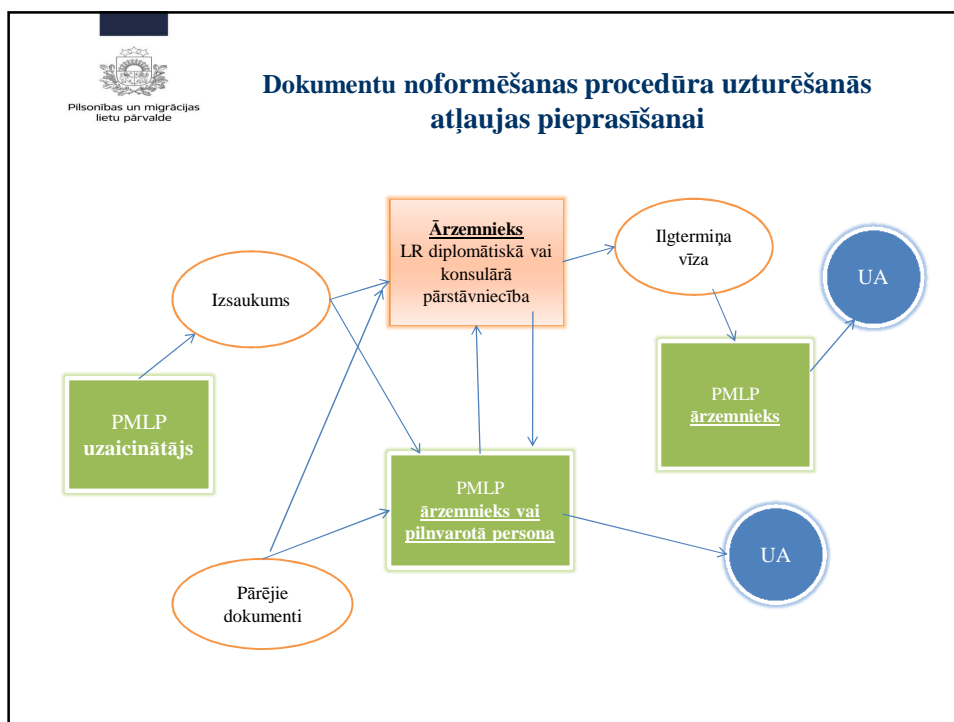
Pilsonības un migrācijas lietu pārvalde

Dokumentu noformēšanas procedūra uzturēšanās atļaujas pieprasīšanai

Ārzemnieks
LR diplomātiskā vai konsulārā pārstāvniecība

Ilgtermiņa vīza

UA

Izsaukums

PMLP
ārzemnieks

PMLP
uzaicinātājs

PMLP
ārzemnieks vai pilnvarotā persona

UA

Pārējie dokumenti